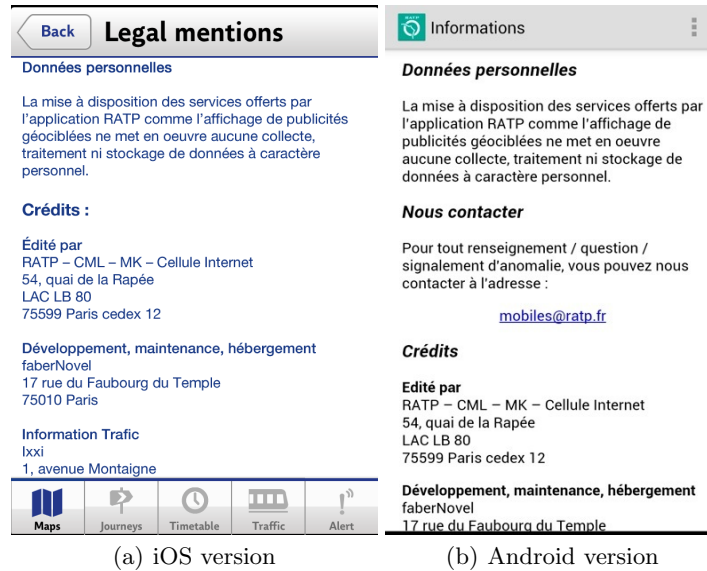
Back

Legal mentions

Données personnelles

La mise à disposition des services offerts par l'application RATP comme l'affichage de publicités géociblées ne met en oeuvre aucune collecte, traitement ni stockage de données à caractère personnel.

Crédits :

Édité par
RATP – CML – MK – Cellule Internet
54, quai de la Rapée
LAC LB 80
75599 Paris cedex 12

Développement, maintenance, hébergement
faberNovel
17 rue du Faubourg du Temple
75010 Paris

Information Trafic
Ixxi
1, avenue Montaigne

Maps Journeys Timetable Traffic Alert

(a) iOS version

RATP

Informations

Données personnelles

La mise à disposition des services offerts par l'application RATP comme l'affichage de publicités géociblées ne met en oeuvre aucune collecte, traitement ni stockage de données à caractère personnel.

Nous contacter

Pour tout renseignement / question / signalement d'anomalie, vous pouvez nous contacter à l'adresse :

mobiles@ratp.fr

Crédits

Edité par
RATP – CML – MK – Cellule Internet
54, quai de la Rapée
LAC LB 80
75599 Paris cedex 12

Développement, maintenance, hébergement
faberNovel
17 rue du Faubourg du Temple

(b) Android version